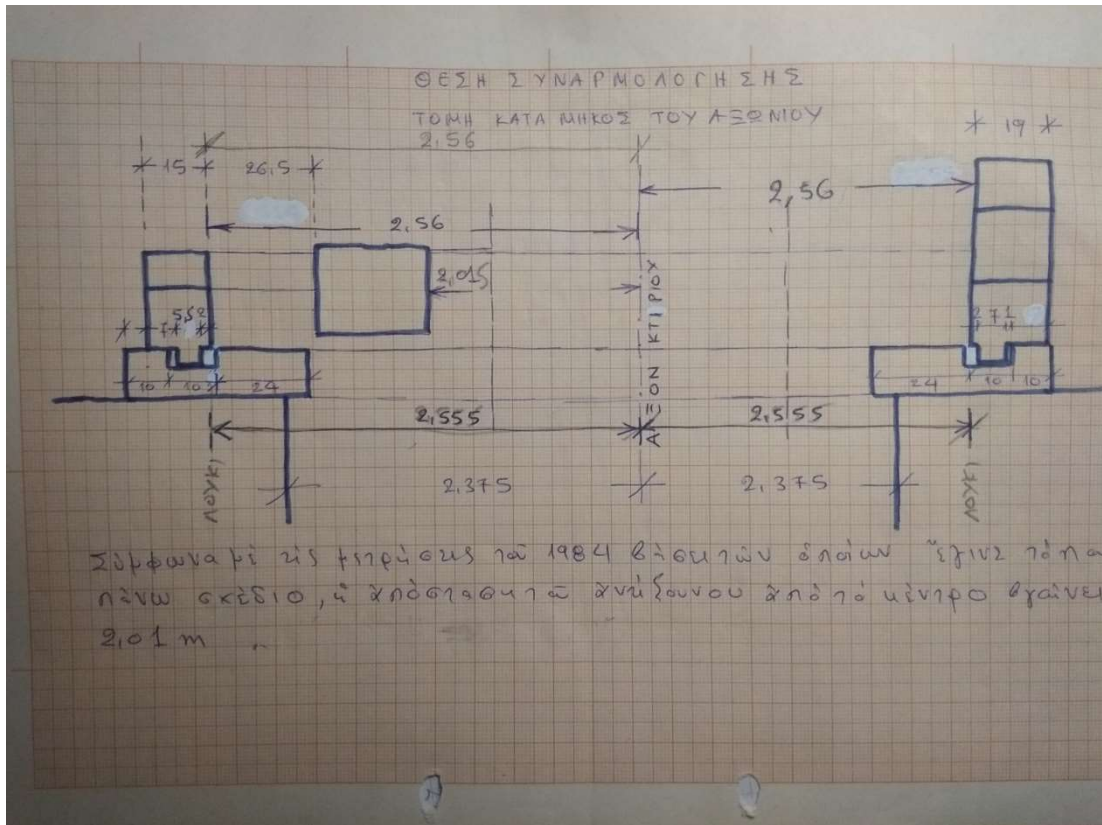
ΘΕΣΗ ΣΥΝΑΡΜΟΛΟΓΗΣΗΣ
ΤΟΜΗ ΚΑΤΑ ΜΗΚΟΣ ΤΟΥ ΑΞΩΝΙΟΥ

2,56
15
26,5
19
2,56
2,56
2,015
5,5
10
10
24
24
10
10
7
ΑΞΩΝ ΚΤΙΡΙΟΥ
2,555
2,555
2,375
2,375
λουκί
λουκί

Σύμφωνα με τις μετρήσεις του 1984 βάσει των οποίων έγινε το παραπάνω σκέδιο, η απόσταση του ανύξουνου από το κέντρο βγαίνει 2,01 m.